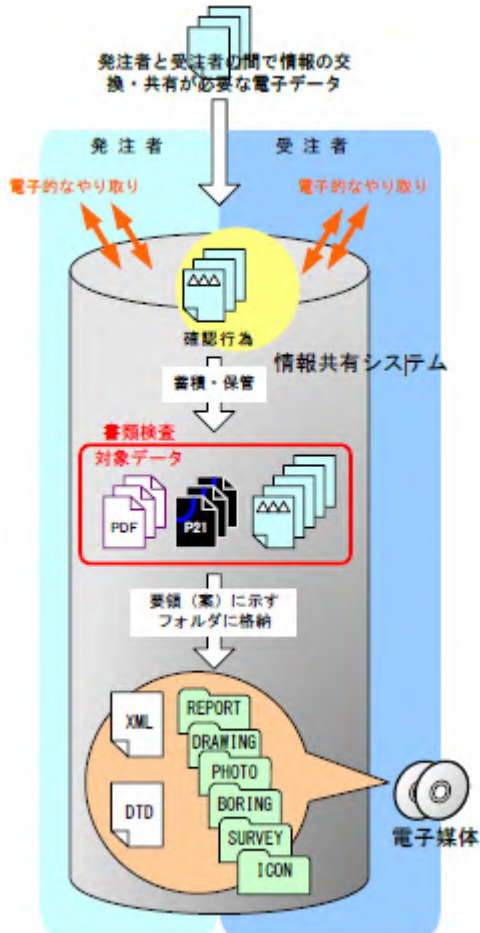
発注者と受注者の間で情報の交換・共有が必要な電子データ

発注者

受注者

電子的なやり取り

電子的なやり取り

△△△

確認行為

情報共有システム

蓄積・保管

書類検査

対象データ

PDF

P21

△△△

要領（案）に示すフォルダに格納

XML

DTD

REPORT

DRAWING

PHOTO

BORING

SURVEY

ICON

電子媒体